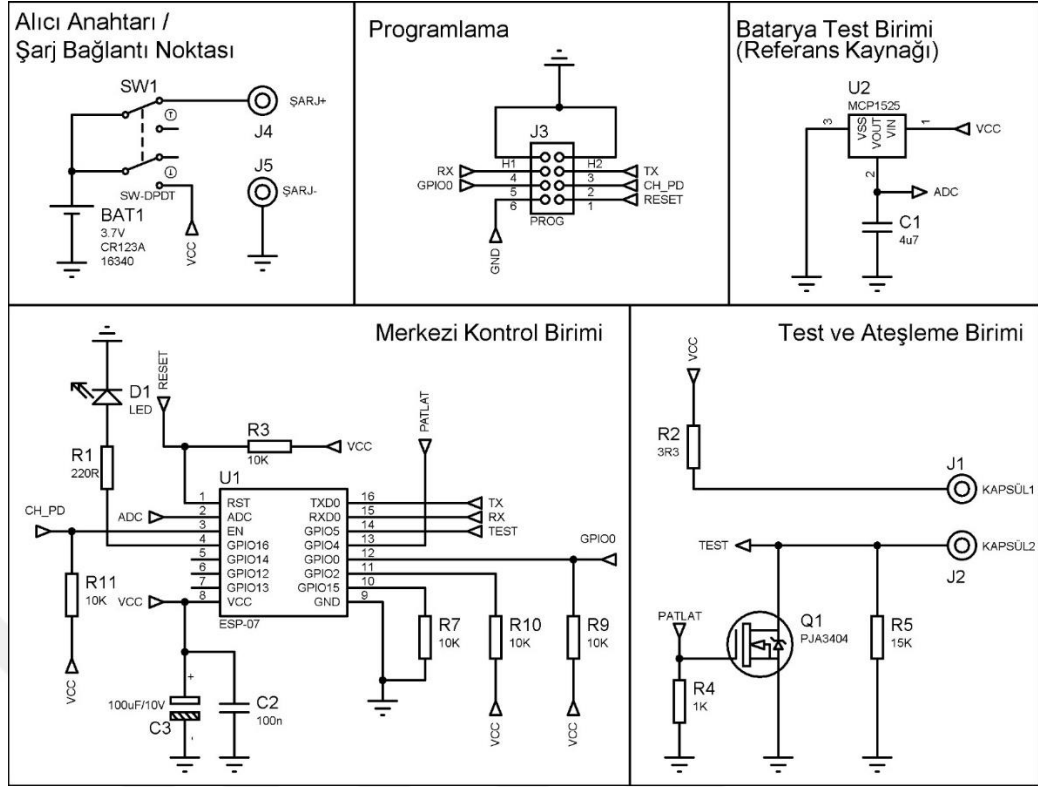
Alıcı Anahtarı / Şarj Bağlantı Noktası

SW1
ŞARJ+
J4
J5
ŞARJ-
SW-DPDT
BAT1
3.7V
CR123A
16340
VCC

Programlama

J3
RX
GPIO0
H1
H2
4
3
5
2
6
1
TX
CH_PD
RESET
PROG
GND

Batarya Test Birimi (Referans Kaynağı)

U2
MCP1525
VSS
VOUT
VIN
3
1
2
VCC
ADC
C1
4u7

Merkezi Kontrol Birimi

D1
LED
RESET
R1
220R
R3
10K
VCC
PATLAT
U1
1 RST
2 ADC
3 EN
4 GPIO16
5 GPIO14
6 GPIO12
7 GPIO13
8 VCC
TXD0 16
RXD0 15
GPIO5 14
GPIO4 13
GPIO0 12
GPIO2 11
GPIO15 10
GND 9
ESP-07
TX
RX
TEST
GPIO0
CH_PD
ADC
R11
10K
VCC
R7
10K
R10
10K
R9
10K
VCC
VCC
VCC
+
100uF/10V
C3
C2
100n

Test ve Ateşleme Birimi

VCC
R2
3R3
J1
KAPSÜL1
TEST
KAPSÜL2
J2
PATLAT
Q1
PJA3404
R5
15K
R4
1K